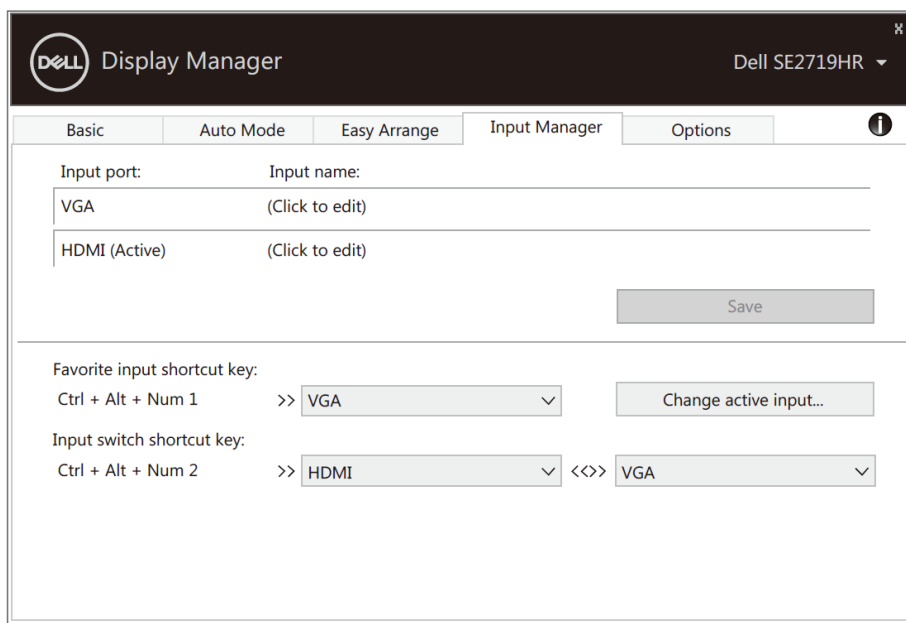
x
DELL Display Manager
Dell SE2719HR

Basic | Auto Mode | Easy Arrange | Input Manager | Options

Input port: Input name:

VGA (Click to edit)

HDMI (Active) (Click to edit)

Save

Favorite input shortcut key:
Ctrl + Alt + Num 1 >> VGA
Change active input...

Input switch shortcut key:
Ctrl + Alt + Num 2 >> HDMI <<>> VGA